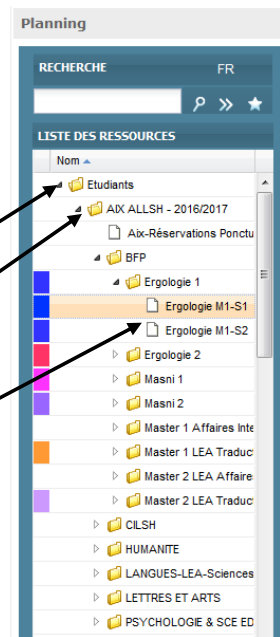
Planning

RECHERCHE FR

LISTE DES RESSOURCES

Nom

Etudiants
AIX ALLSH - 2016/2017
Aix-Réservations Ponctu
BFP
Ergologie 1
Ergologie M1-S1
Ergologie M1-S2
Ergologie 2
Masni 1
Masni 2
Master 1 Affaires Inte
Master 1 LEA Traduc
Master 2 LEA Affaire
Master 2 LEA Traduc
CILSH
HUMANITE
LANGUES-LEA-Sciences
LETTRES ET ARTS
PSYCHOLOGIE & SCE ED